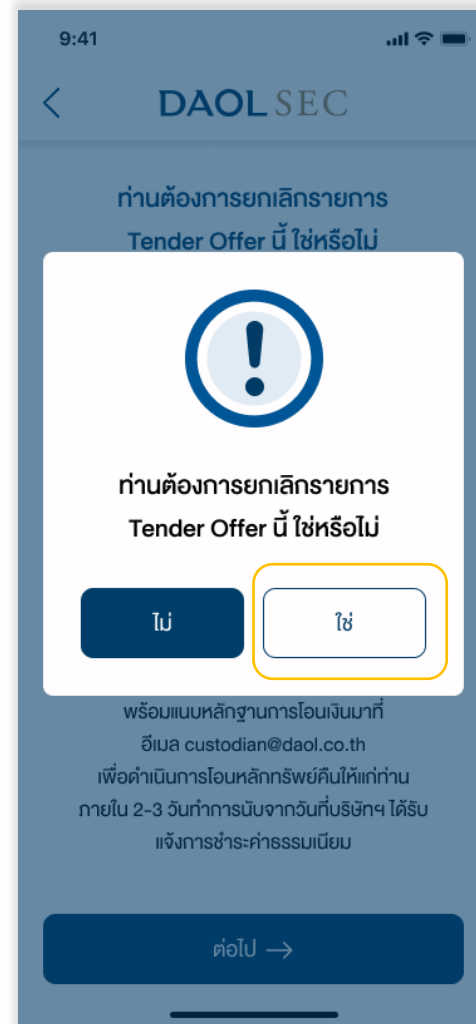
9:41

DAOL SEC

ท่านต้องการยกเลิกรายการ Tender Offer นี้ ใช่หรือไม่

!

ท่านต้องการยกเลิกรายการ Tender Offer นี้ ใช่หรือไม่

ไม่

ใช่

พร้อมแนบหลักฐานการโอนเงินมาที่ อีเมล custodian@daol.co.th เพื่อดำเนินการโอนหลักทรัพย์คืนให้แก่ท่าน ภายใน 2-3 วันทำการนับจากวันที่บริษัทฯ ได้รับแจ้งการชำระค่าธรรมเนียม

ต่อไป →